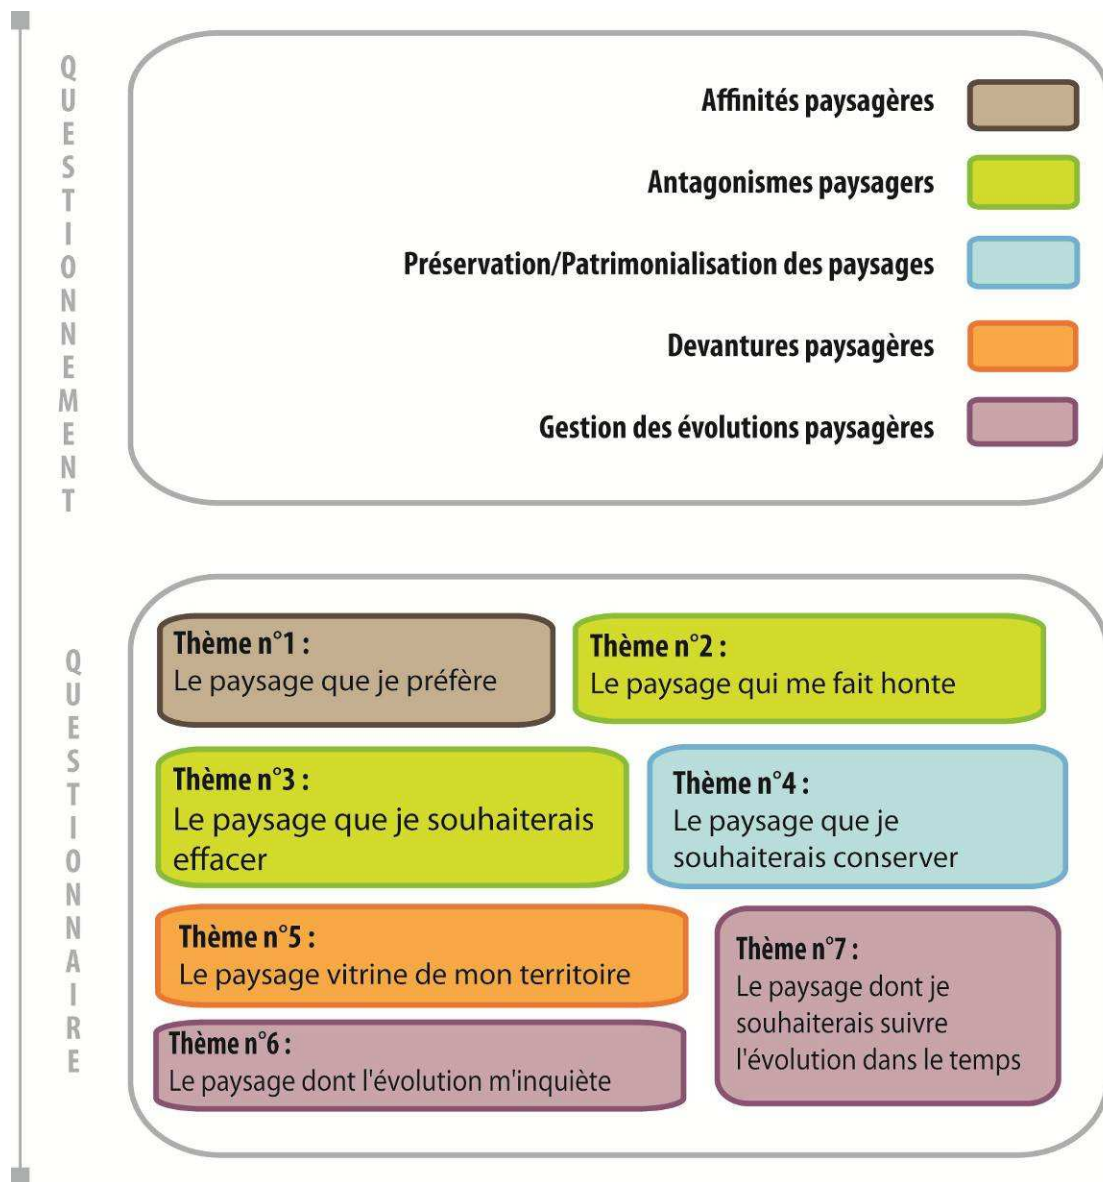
QUESTIONNEMENT

Affinités paysagères

Antagonismes paysagers

Préservation/Patrimonialisation des paysages

Devantures paysagères

Gestion des évolutions paysagères

QUESTIONNAIRE

Thème n°1 :
Le paysage que je préfère

Thème n°2 :
Le paysage qui me fait honte

Thème n°3 :
Le paysage que je souhaiterais effacer

Thème n°4 :
Le paysage que je souhaiterais conserver

Thème n°5 :
Le paysage vitrine de mon territoire

Thème n°7 :
Le paysage dont je souhaiterais suivre l'évolution dans le temps

Thème n°6 :
Le paysage dont l'évolution m'inquiète